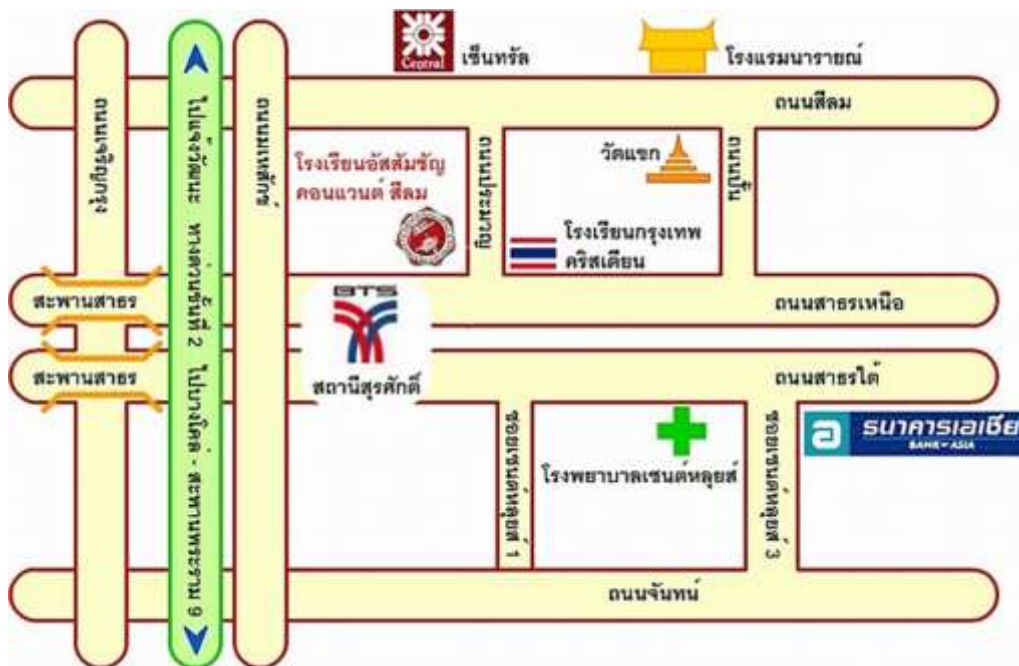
Central เซ็นทรัล

โรงแรมนารายณ์

ถนนสีลม

ถนนเจริญราษฎร์

ไปแจ้งวัฒนะ ทางด่วนขั้นที่ 2 ไปบางโคล่ - สะพานพระราม 9

ถนนนราธิวาสราชนครินทร์

โรงเรียนอัสสัมชัญ คอนแวนต์ สีลม

ถนนประมวญ

วัดแขก

ถนนปั้น

โรงเรียนกรุงเทพคริสเตียน

สะพานสาธร

BTS

ถนนสาธรเหนือ

สะพานสาธร

สถานีสุรศักดิ์

ถนนสาธรใต้

ซอยเซนต์หลุยส์ 1

โรงพยาบาลเซนต์หลุยส์

ซอยเซนต์หลุยส์ 3

ธนาคารเอเชีย BANK ASIA

ถนนจันทน์